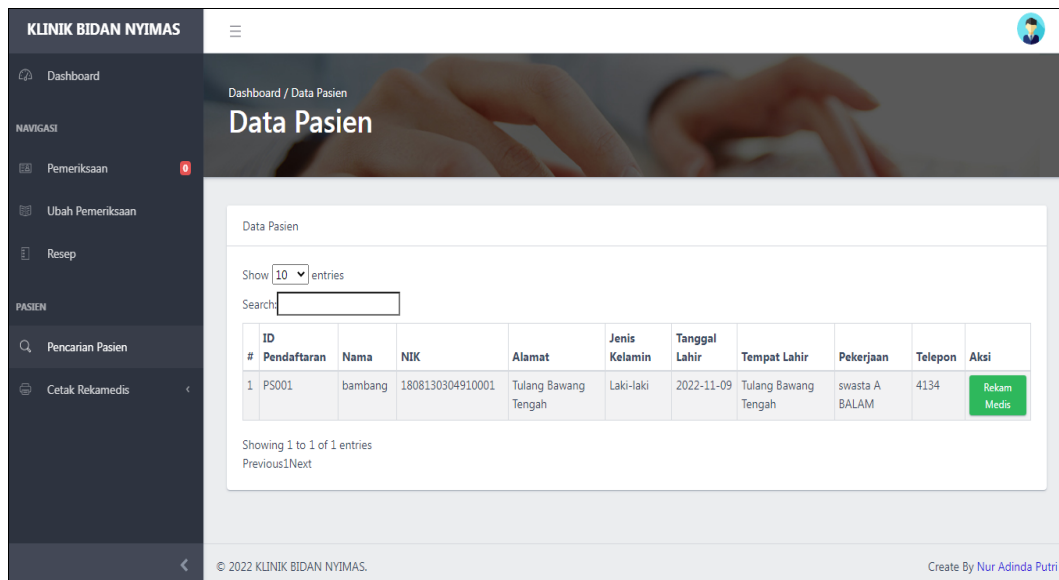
KLINIK BIDAN NYIMAS

Dashboard

NAVIGASI

Pemeriksaan 0

Ubah Pemeriksaan

Resep

PASIEN

Pencarian Pasien

Cetak Rekamedis

Dashboard / Data Pasien

Data Pasien

Data Pasien

Show 10 entries

Search:

| # | ID Pendaftaran | Nama | NIK | Alamat | Jenis Kelamin | Tanggal Lahir | Tempat Lahir | Pekerjaan | Telepon | Aksi |
|---|---|---|---|---|---|---|---|---|---|---|
| 1 | PS001 | bambang | 1808130304910001 | Tulang Bawang Tengah | Laki-laki | 2022-11-09 | Tulang Bawang Tengah | swasta A BALAM | 4134 | Rekam Medis |

Showing 1 to 1 of 1 entries

Previous1Next

© 2022 KLINIK BIDAN NYIMAS.

Create By Nur Adinda Putri